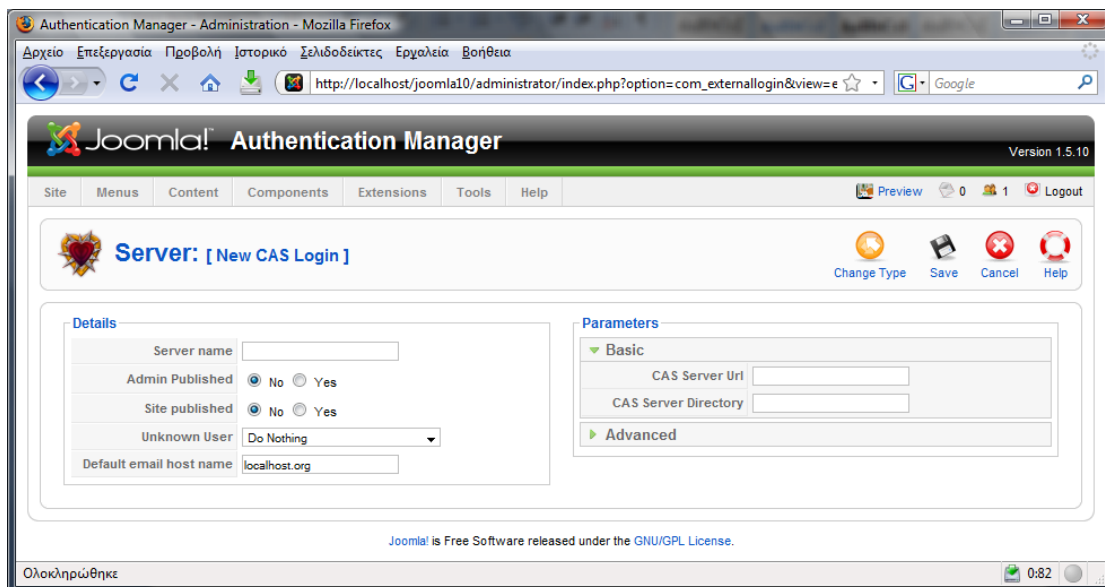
Authentication Manager - Administration - Mozilla Firefox

Αρχείο Επεξεργασία Προβολή Ιστορικό Σελιδοδείκτες Εργαλεία Βοήθεια

http://localhost/joomla10/administrator/index.php?option=com_externallogin&view=e

Google

Joomla! Authentication Manager

Version 1.5.10

Site Menus Content Components Extensions Tools Help

Preview 0 1 Logout

Server: [ New CAS Login ]

Change Type Save Cancel Help

Details

| | |
|---|---|
| Server name | |
| Admin Published | No Yes |
| Site published | No Yes |
| Unknown User | Do Nothing |
| Default email host name | localhost.org |

Parameters

Basic

| | |
|---|---|
| CAS Server Url | |
| CAS Server Directory | |

Advanced

Joomla! is Free Software released under the GNU/GPL License.

Ολοκληρώθηκε

0:82